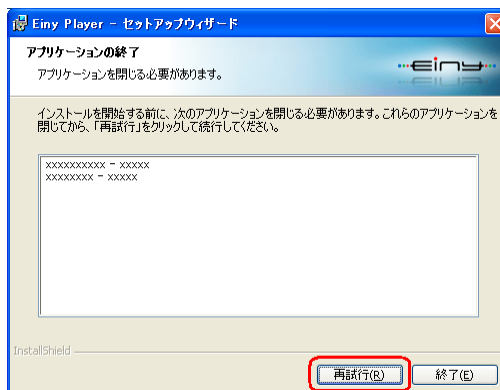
Einy Player - セットアップウィザード

アプリケーションの終了
アプリケーションを閉じる必要があります。

einy

インストールを開始する前に、次のアプリケーションを閉じる必要があります。これらのアプリケーションを閉じてから、「再試行」をクリックして続行してください。

xxxxxxxxxx - xxxxx
xxxxxxxx - xxxxx

InstallShield

再試行(R)

終了(E)